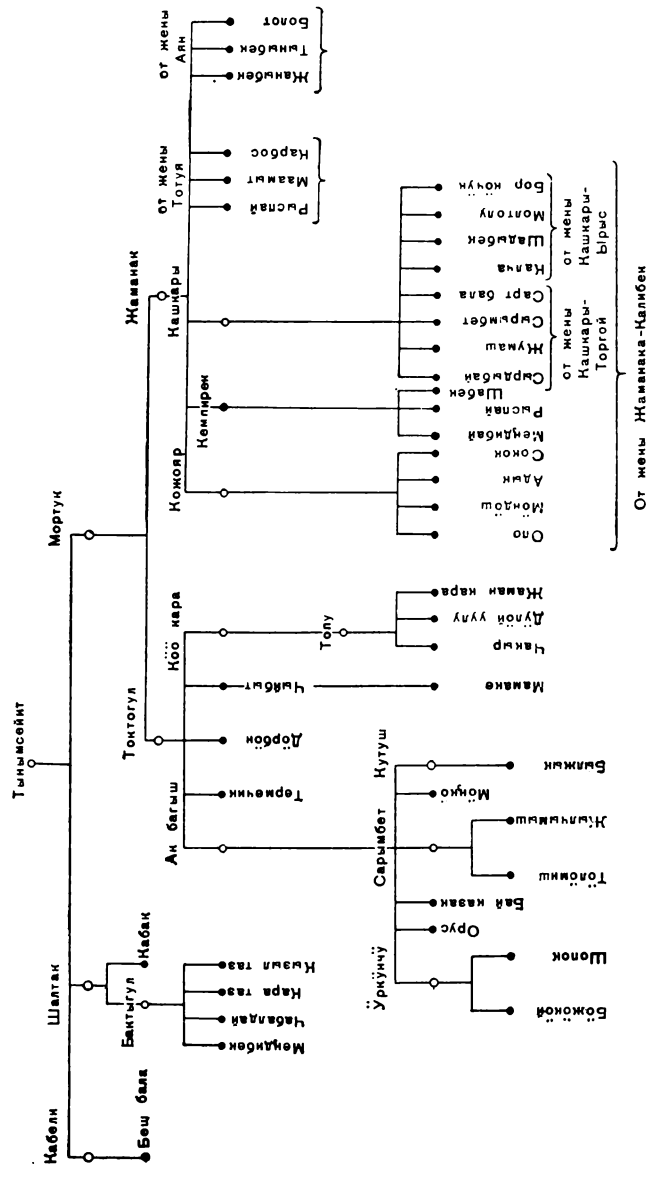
Тынымсейит

Кабели
Беш бала
Шалтак
Бактыгул
Кабак
Мендибек
Чабалдай
Кара таз
Кызыл таз

Мортук
Токтогул
Ак багыш
Термечик
Доргон
Чийбыт
Мамаке
Коо кара
Топу
Чакыр
Дулой уулу
Жаман кара
Уркунчу
Божокой
Шопок
Орус
Бай казак
Сарымбет
Тологуш
Ытымыш
Моюко
Кутуш
Балжык

Жаманак
Кожоар
Оло
Мондош
Адык
Сокок
Мендибай
Рыспай
Кемпирек
Шабек
Кашкары
Сырдыбай
Жумаш
Сырымбет
Сарт бала
от жены Кашкары-Торгой
Калча
Шадыбек
Молтолу
Бор ночук
от жены Кашкары-Ырыс
От жены Жаманака-Калибек
от жены Тотуя
Рыспай
Маамыт
Карбос
от жены Аян
Жаныбек
Тыныбек
Болот